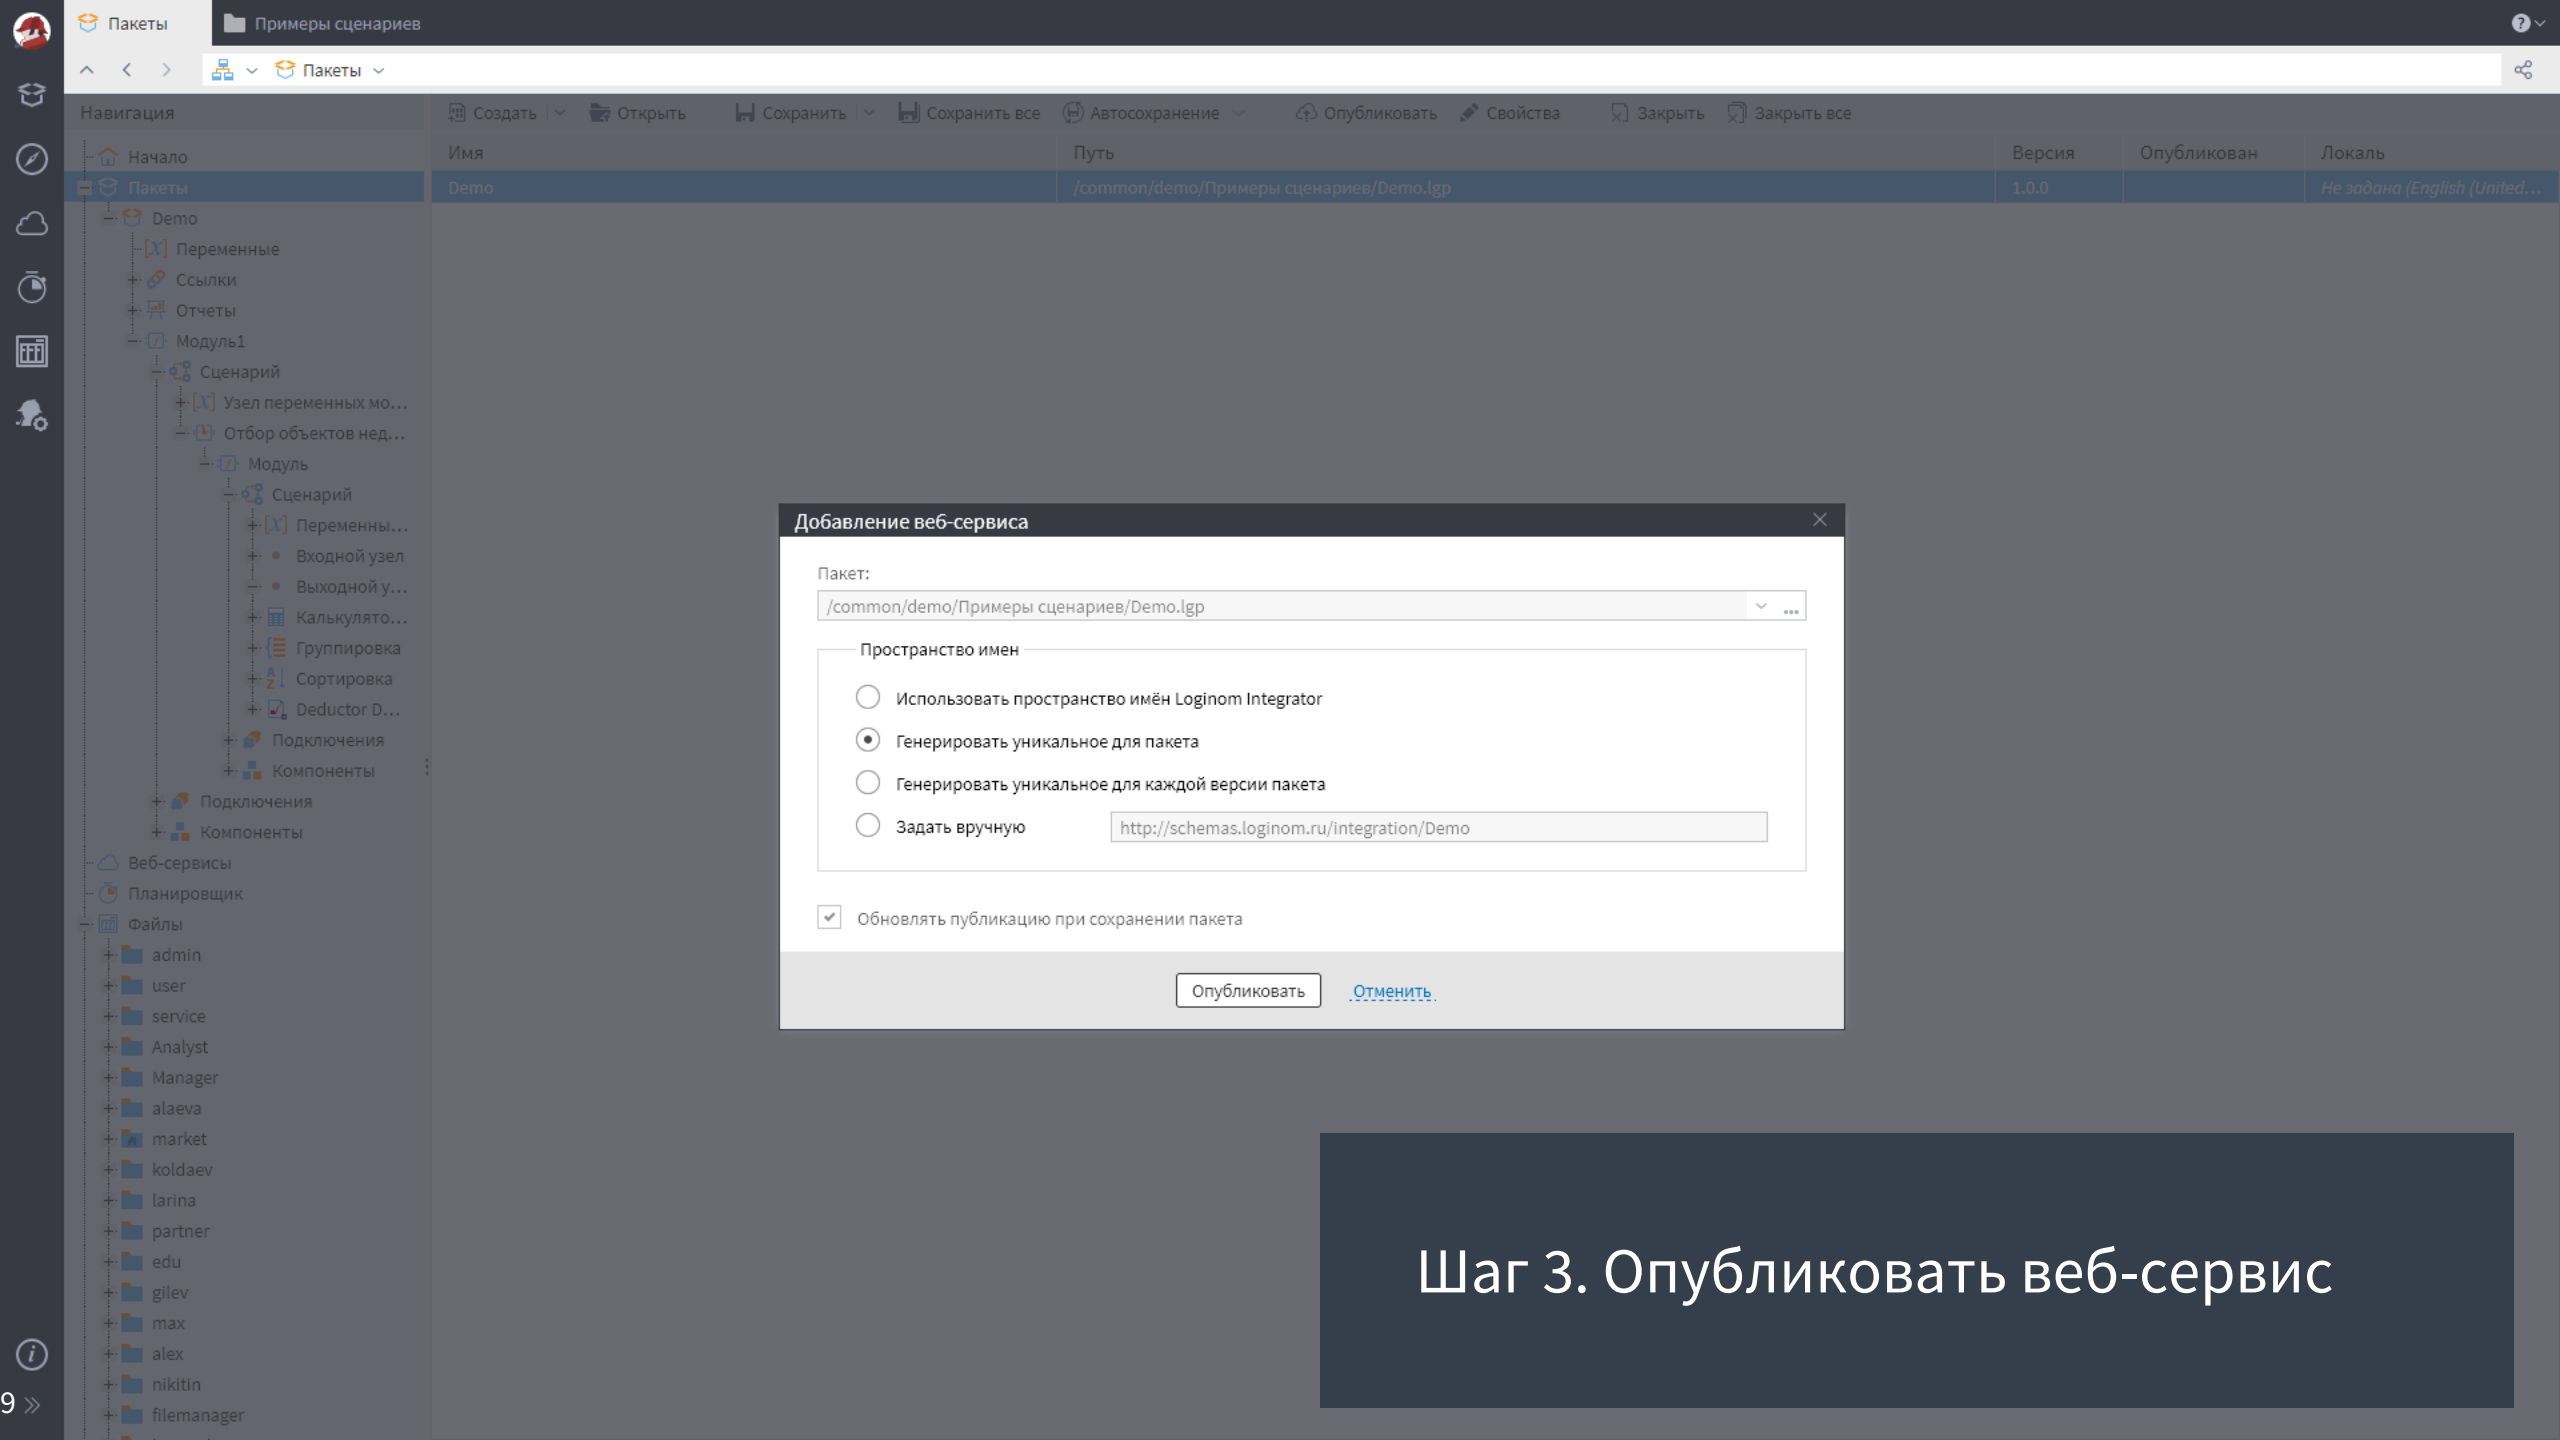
Пакеты
Примеры сценариев

Пакеты

Навигация
Создать
Открыть
Сохранить
Сохранить все
Автосохранение
Опубликовать
Свойства
Закрыть
Закрыть все

Начало
Пакеты
Demo
Переменные
Ссылки
Отчеты
Модуль1
Сценарий
Узел переменных мо...
Отбор объектов нед...
Модуль
Сценарий
Переменны...
Входной узел
Выходной у...
Калькулято...
Группировка
Сортировка
Deductor D...
Подключения
Компоненты
Подключения
Компоненты
Веб-сервисы
Планировщик
Файлы
admin
user
service
Analyst
Manager
alaeva
market
koldaev
larina
partner
edu
gilev
max
alex
nikitin
filemanager

| Имя | Путь | Версия | Опубликован | Локаль |
|---|---|---|---|---|
| Demo | /common/demo/Примеры сценариев/Demo.lgp | 1.0.0 | | Не задана (English (United... |

Добавление веб-сервиса

Пакет:
/common/demo/Примеры сценариев/Demo.lgp

Пространство имен
Использовать пространство имён Loginom Integrator
Генерировать уникальное для пакета
Генерировать уникальное для каждой версии пакета
Задать вручную http://schemas.loginom.ru/integration/Demo

Обновлять публикацию при сохранении пакета

Опубликовать Отменить

Шаг 3. Опубликовать веб-сервис

9